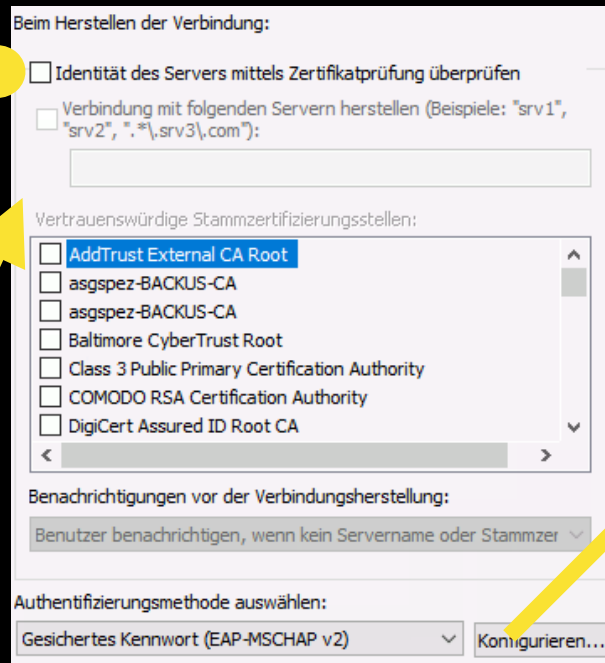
Beim Herstellen der Verbindung:

Identität des Servers mittels Zertifikatprüfung überprüfen

Verbindung mit folgenden Servern herstellen (Beispiele: "srv1", "srv2", ".*\.srv3\.com"):

Vertrauenswürdige Stammzertifizierungsstellen:

AddTrust External CA Root
asgspez-BACKUS-CA
asgspez-BACKUS-CA
Baltimore CyberTrust Root
Class 3 Public Primary Certification Authority
COMODO RSA Certification Authority
DigiCert Assured ID Root CA

Benachrichtigungen vor der Verbindungsherstellung:

Benutzer benachrichtigen, wenn kein Servername oder Stammzer

Authentifizierungsmethode auswählen:

Gesichertes Kennwort (EAP-MSCHAP v2)

Konfigurieren...